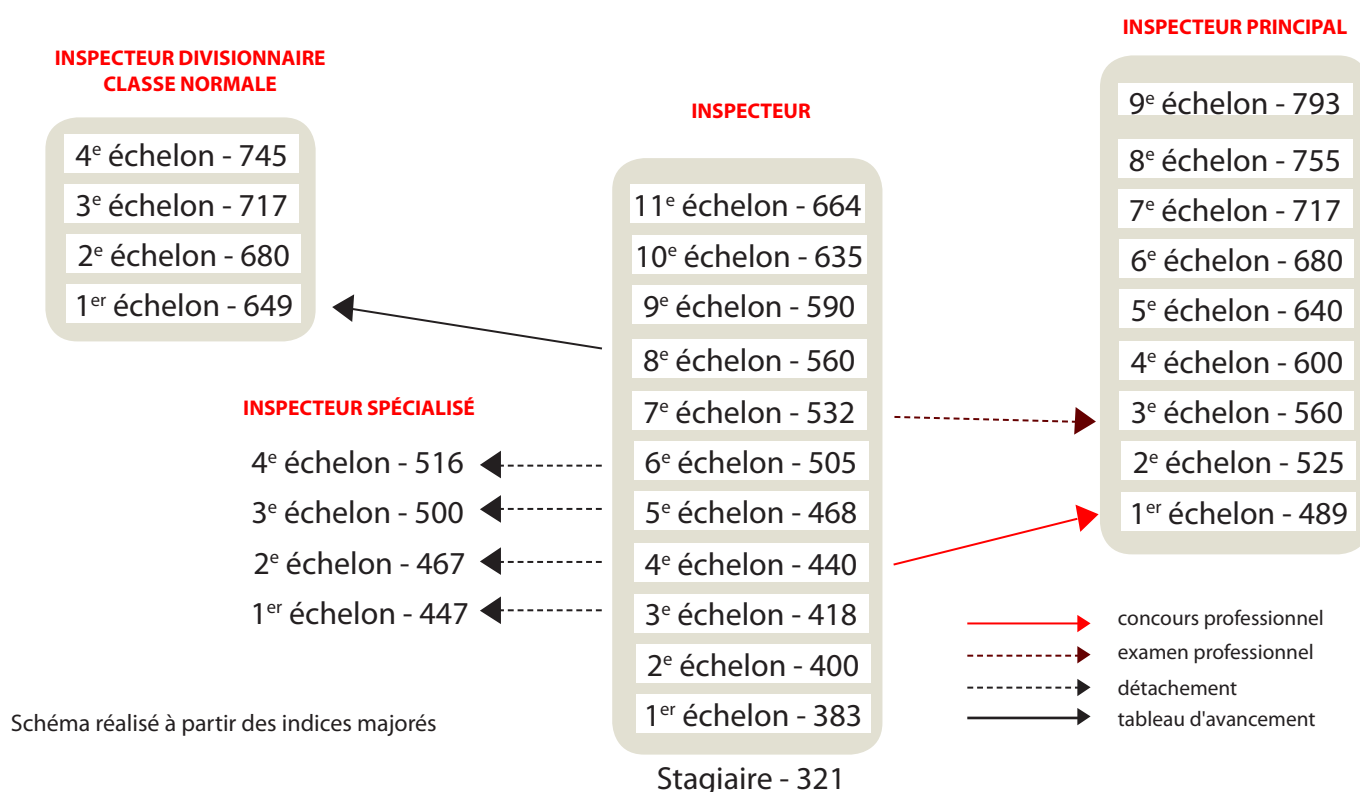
INSPECTEUR DIVISIONNAIRE CLASSE NORMALE

$4^e$ échelon - 745
$3^e$ échelon - 717
$2^e$ échelon - 680
$1^{er}$ échelon - 649

INSPECTEUR SPÉCIALISÉ

$4^e$ échelon - 516
$3^e$ échelon - 500
$2^e$ échelon - 467
$1^{er}$ échelon - 447

INSPECTEUR

$11^e$ échelon - 664
$10^e$ échelon - 635
$9^e$ échelon - 590
$8^e$ échelon - 560
$7^e$ échelon - 532
$6^e$ échelon - 505
$5^e$ échelon - 468
$4^e$ échelon - 440
$3^e$ échelon - 418
$2^e$ échelon - 400
$1^{er}$ échelon - 383

Stagiaire - 321

INSPECTEUR PRINCIPAL

$9^e$ échelon - 793
$8^e$ échelon - 755
$7^e$ échelon - 717
$6^e$ échelon - 680
$5^e$ échelon - 640
$4^e$ échelon - 600
$3^e$ échelon - 560
$2^e$ échelon - 525
$1^{er}$ échelon - 489

concours professionnel
examen professionnel
détachement
tableau d'avancement

Schéma réalisé à partir des indices majorés